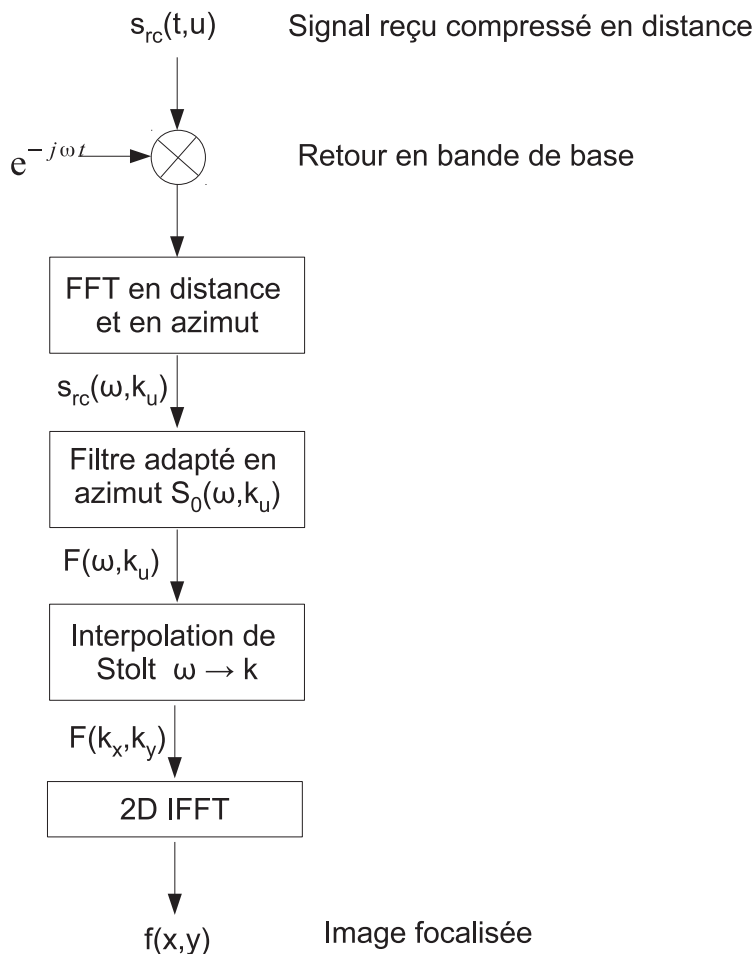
$s_{rc}(t,u)$ Signal reçu compressé en distance

$e^{-j\omega t}$

Retour en bande de base

FFT en distance et en azimut

$s_{rc}(\omega,k_u)$

Filtre adapté en azimut $S_0(\omega,k_u)$

$F(\omega,k_u)$

Interpolation de Stolt $\omega \rightarrow k$

$F(k_x,k_y)$

2D IFFT

$f(x,y)$ Image focalisée